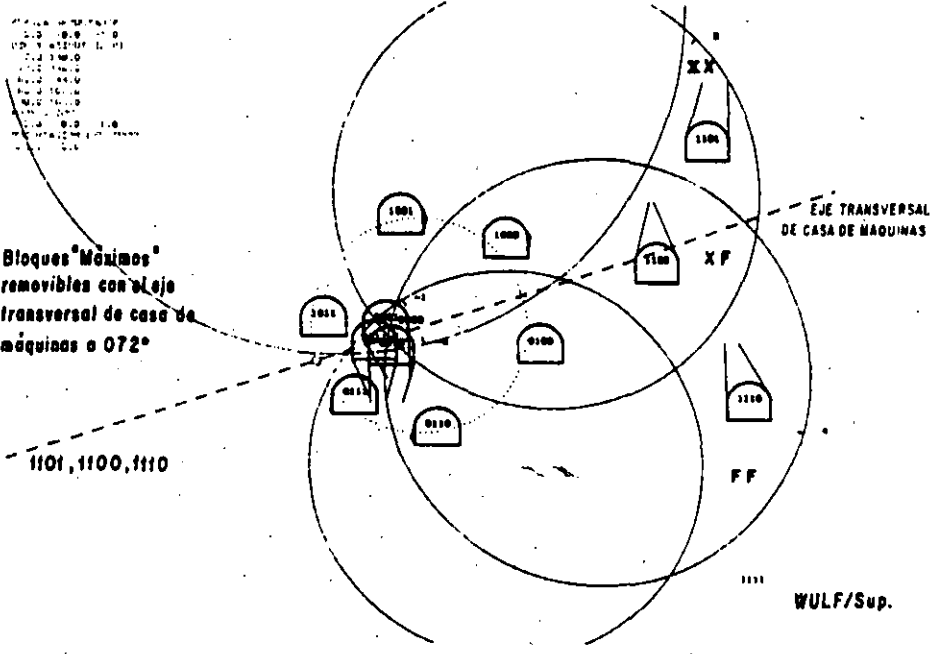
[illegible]

XX

1101

EJE TRANSVERSAL DE CASA DE MAQUINAS

1001

1000

1100

XF

Bloques "Maximos" removibles con el eje transversal de casa de máquinas a 072°

1011

0100

0011

0110

1110

1101, 1100, 1110

FF

1111

WULF/Sup.